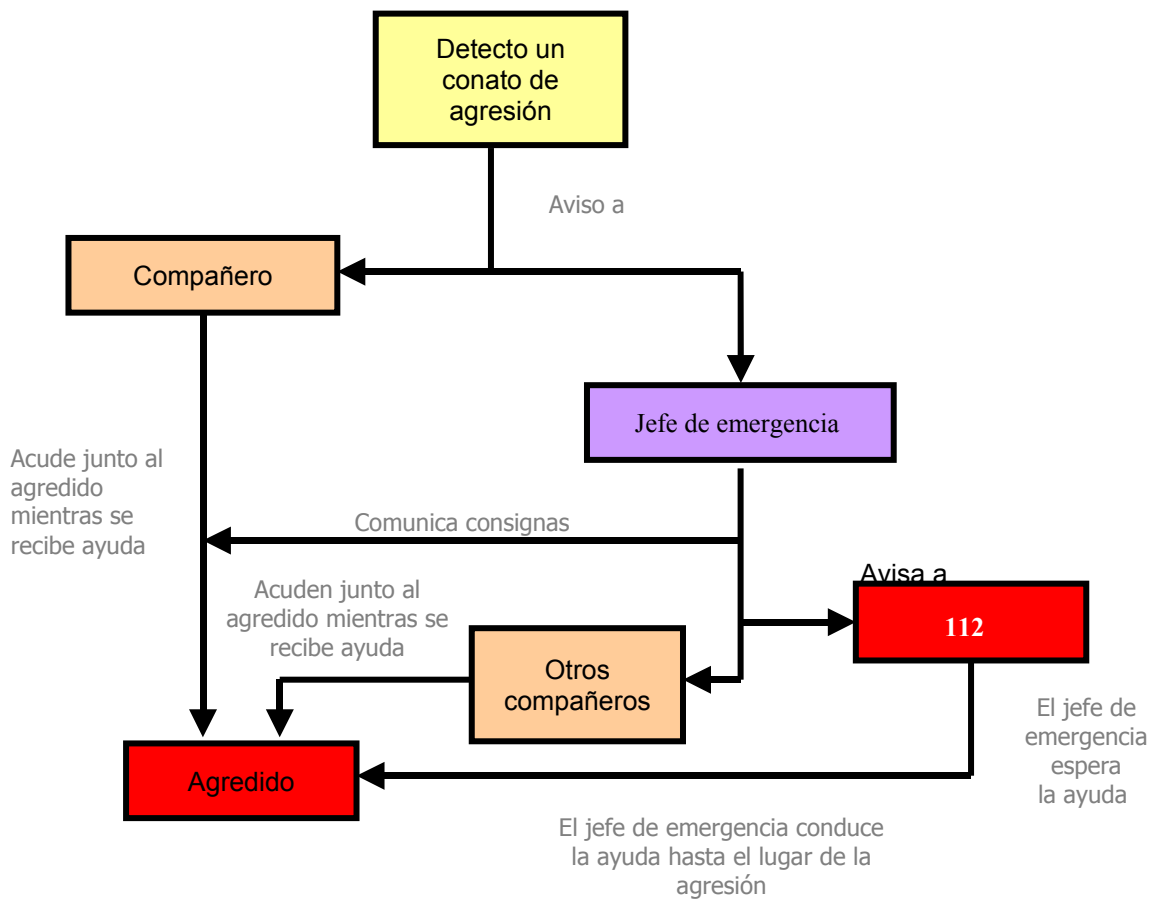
Detecto un conato de agresión

Aviso a

Compañero

Jefe de emergencia

Acude junto al agredido mientras se recibe ayuda

Comunica consignas

Avisa a

112

Acuden junto al agredido mientras se recibe ayuda

Otros compañeros

El jefe de emergencia espera la ayuda

Agredido

El jefe de emergencia conduce la ayuda hasta el lugar de la agresión